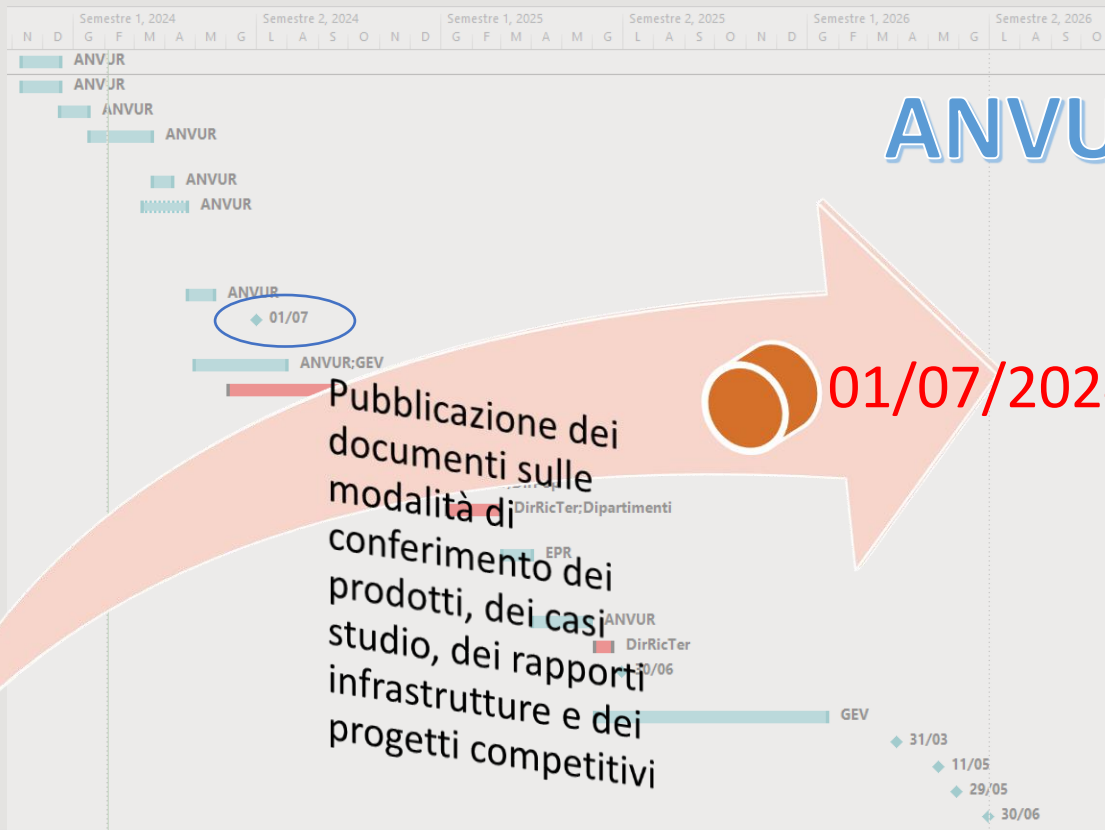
Semestre 1, 2024 | Semestre 2, 2024 | Semestre 1, 2025 | Semestre 2, 2025 | Semestre 1, 2026 | Semestre 2, 2026

N D G F M A M G L A S O N D G F M A M G L A S O N D G F M A M G L A S O

ANVUR
ANVUR
ANVUR
ANVUR
ANVUR
ANVUR
ANVUR
01/07
ANVUR;GEV

ANVU

01/07/202

Pubblicazione dei documenti sulle modalità di conferimento dei prodotti, dei casi studio, dei rapporti infrastrutture e dei progetti competitivi

DirRicTer;Dipartimenti
EPR
ANVUR
DirRicTer
30/06
GEV
31/03
11/05
29/05
30/06